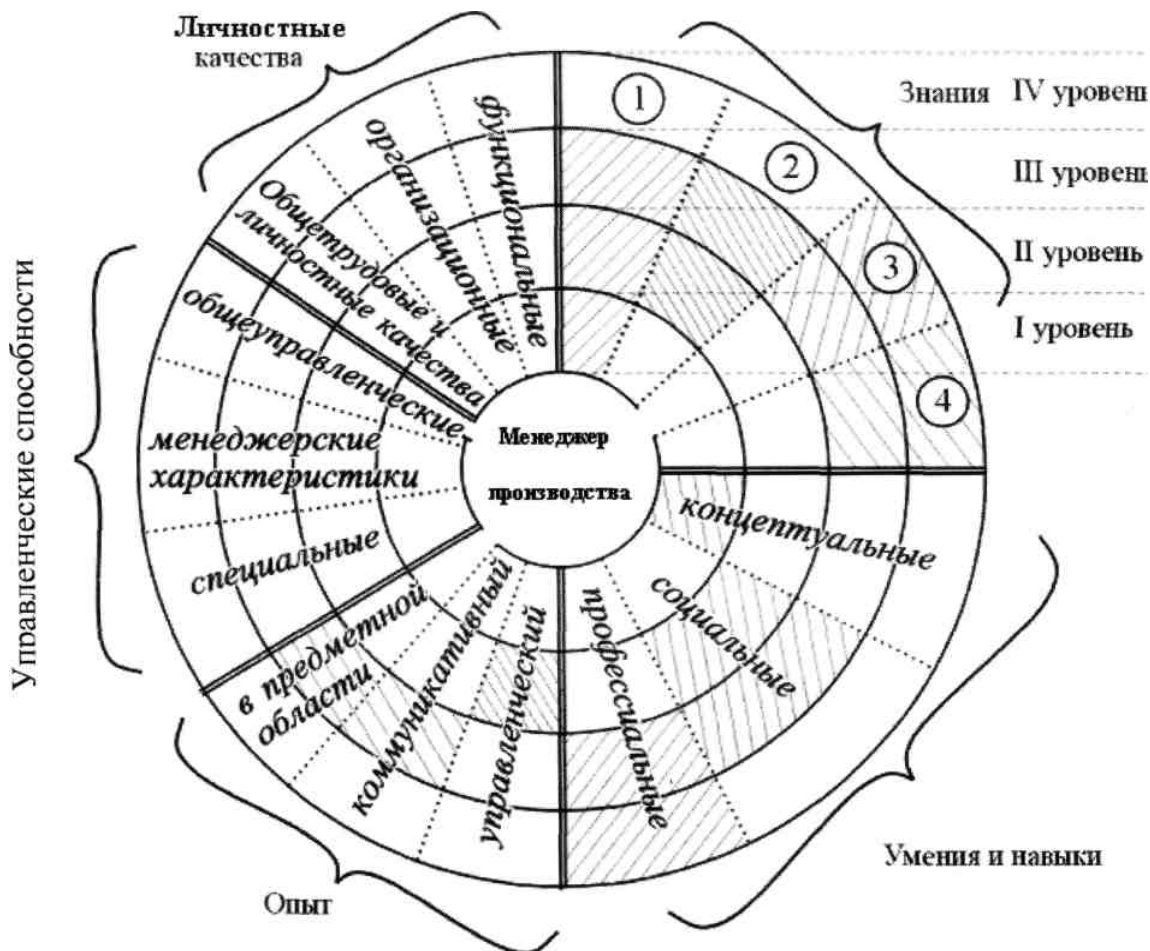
Личностные качества

Знания IV уровень

III уровень

II уровень

I уровень

1

2

3

4

функциональные

организационные

Общетрудовые и личностные качества

общеуправленческие

менеджерские характеристики

специальные

в предметной области

коммуникативный

управленческий

профессиональные

социальные

концептуальные

Менеджер производства

Управленческие способности

Опыт

Умения и навыки